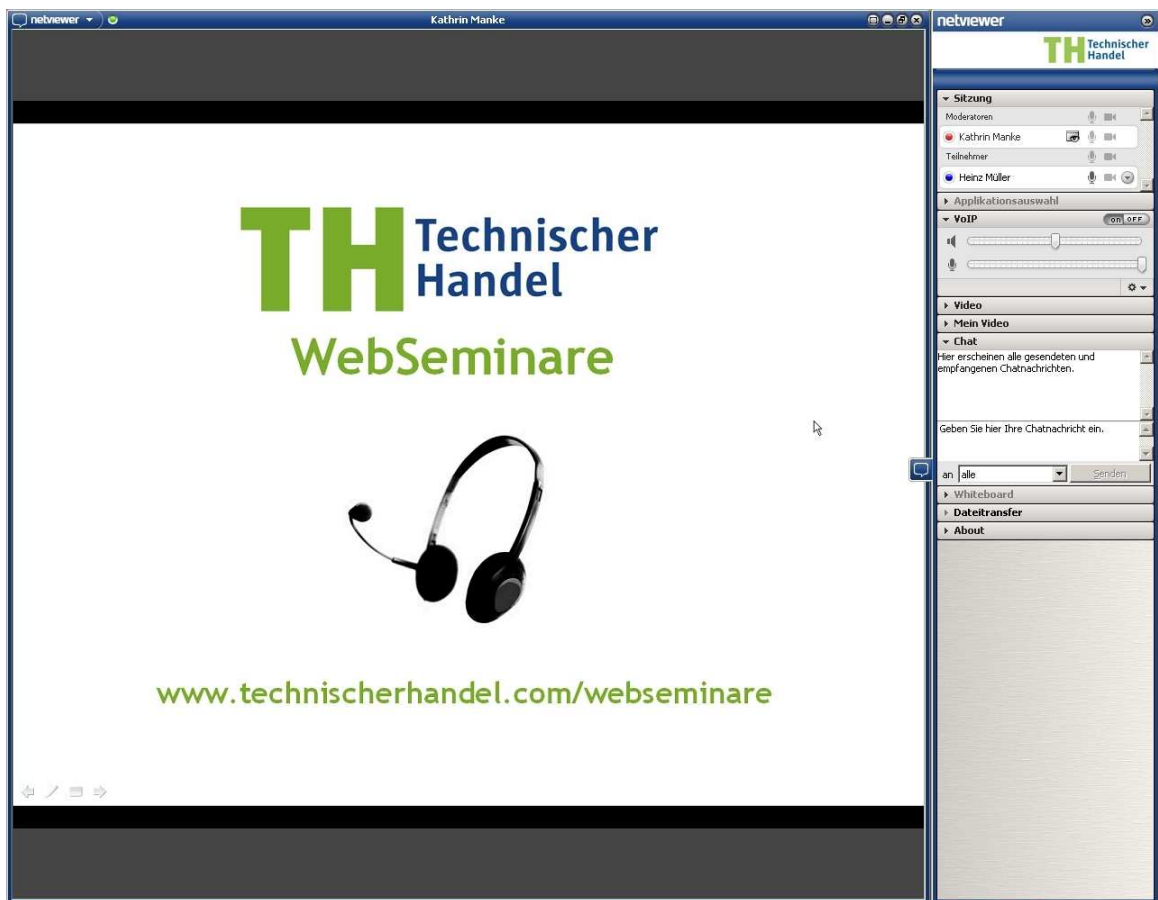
netviewer
Kathrin Manke

TH Technischer Handel
WebSeminare

www.technischerhandel.com/webseminare

netviewer
TH Technischer Handel

Sitzung
Moderatoren
Kathrin Manke
Teilnehmer
Heinz Müller
Applikationsauswahl
VoIP
ON OFF
Video
Mein Video
Chat
Hier erscheinen alle gesendeten und empfangenen Chatnachrichten.
Geben Sie hier Ihre Chatnachricht ein.
an alle
Senden
Whiteboard
Dateitransfer
About